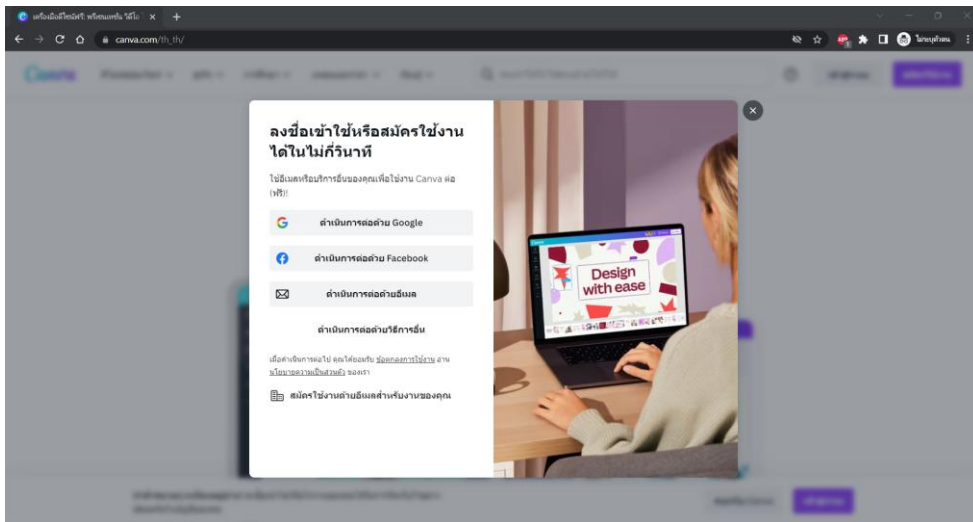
เครื่องมือดีไซน์ฟรี: พรีเซนเทชัน วิดีโอ
canva.com/th_th/

ลงชื่อเข้าใช้หรือสมัครใช้งานได้ในไม่กี่วินาที

ใช้อีเมลหรือบริการอื่นของคุณเพื่อใช้งาน Canva ต่อ (ฟรี)!

ดำเนินการต่อด้วย Google

ดำเนินการต่อด้วย Facebook

ดำเนินการต่อด้วยอีเมล

ดำเนินการต่อด้วยวิธีการอื่น

เมื่อดำเนินการต่อไป คุณได้ยอมรับ ข้อตกลงการใช้งาน และ นโยบายความเป็นส่วนตัว ของเรา

สมัครใช้งานด้วยอีเมลสำหรับงานของคุณ

Design with ease